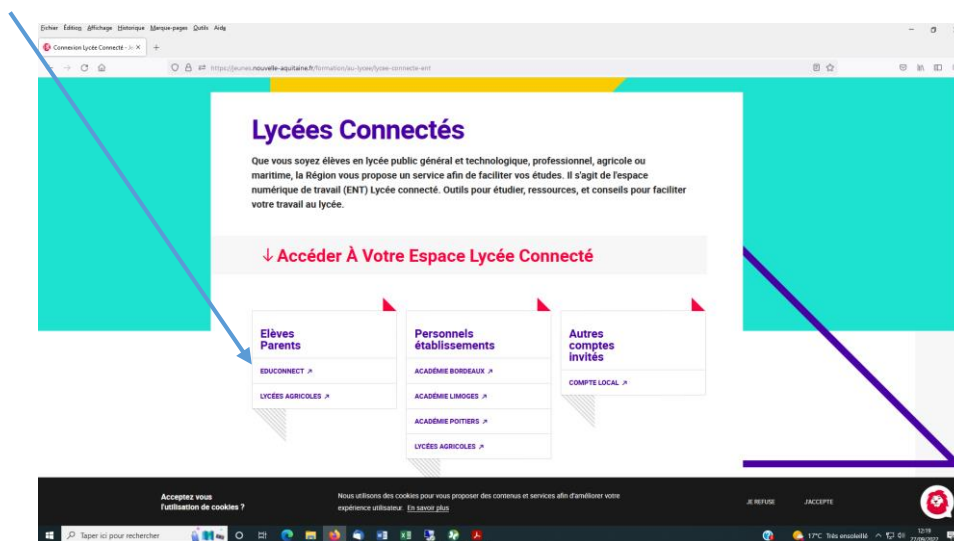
Fichier Édition Affichage Historique Marque-pages Outils Aide

Connexion Lycée Connecté - Je ×

https://jeunes.nouvelle-aquitaine.fr/formation/au-lycee/lycee-connecte-ent

Lycées Connectés

Que vous soyez élèves en lycée public général et technologique, professionnel, agricole ou maritime, la Région vous propose un service afin de faciliter vos études. Il s'agit de l'espace numérique de travail (ENT) Lycée connecté. Outils pour étudier, ressources, et conseils pour faciliter votre travail au lycée.

↓ Accéder À Votre Espace Lycée Connecté

Elèves Parents

EDUCONNECT ↗

LYCÉES AGRICOLES ↗

Personnels établissements

ACADÉMIE BORDEAUX ↗

ACADÉMIE LIMOGES ↗

ACADÉMIE POITIERS ↗

LYCÉES AGRICOLES ↗

Autres comptes invités

COMPTE LOCAL ↗

Acceptez vous l'utilisation de cookies ?

Nous utilisons des cookies pour vous proposer des contenus et services afin d'améliorer votre expérience utilisateur. En savoir plus

JE REFUSE

J'ACCEPTE

Taper ici pour rechercher

17°C Très ensoleillé

12:19
27/06/2022